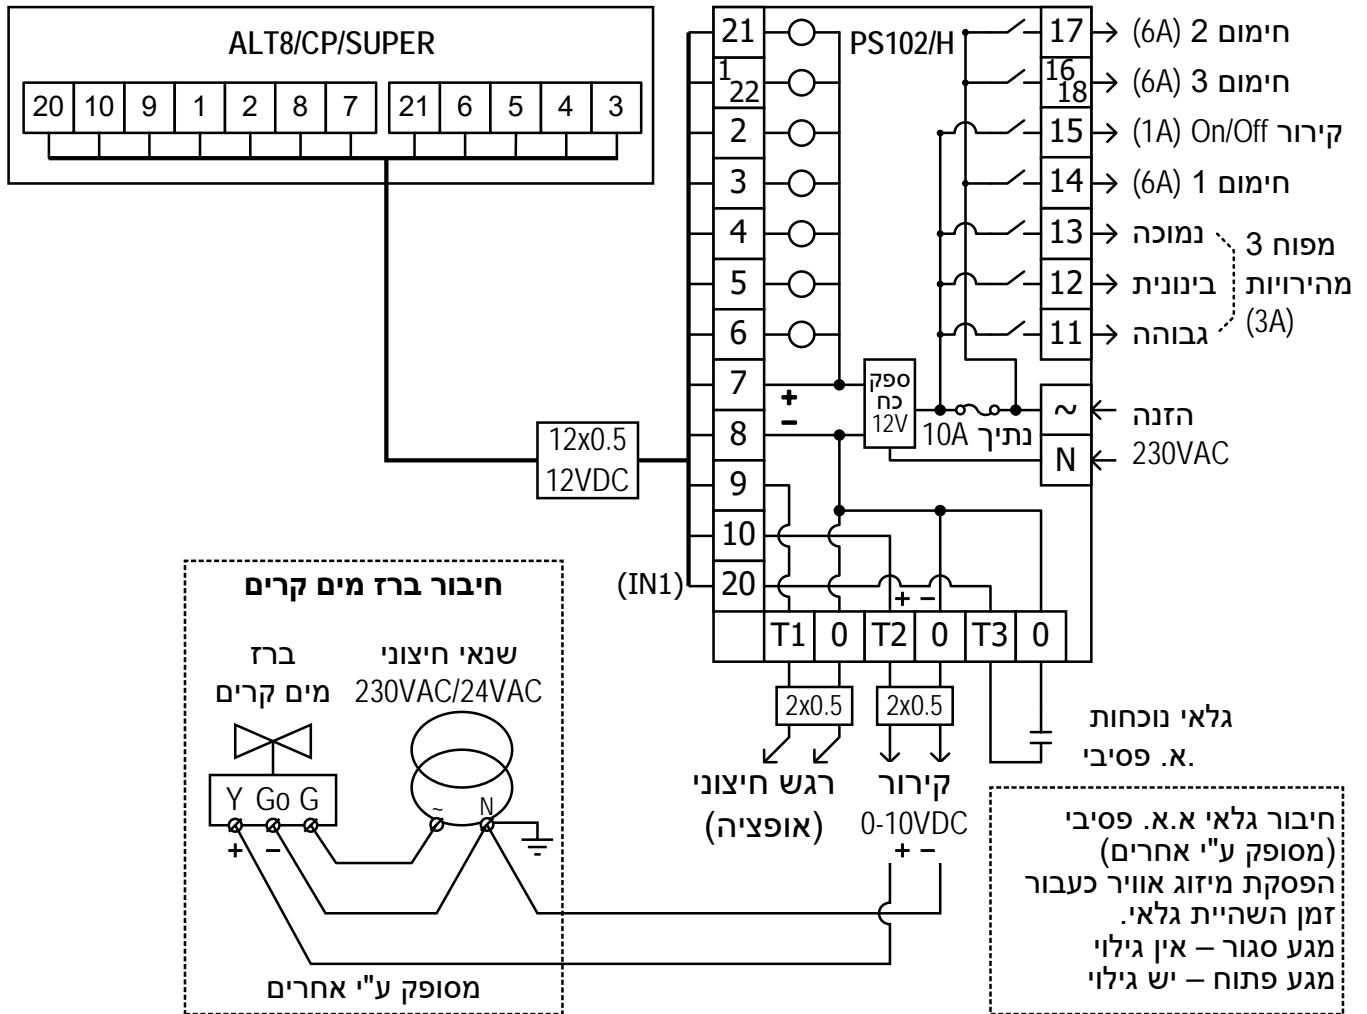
ALT8/CP/SUPER

| 20 | 10 | 9 | 1 | 2 | 8 | 7 | 21 | 6 | 5 | 4 | 3 |
|---|---|---|---|---|---|---|---|---|---|---|---|

12x0.5
12VDC

PS102/H

21
1
22
2
3
4
5
6
7
8
9
10
20
(IN1)

+
−

ספק
כח
12V

10A נתיך

17 (6A) חימום 2
16
18 (6A) חימום 3
15 (1A) On/Off קירור
14 (6A) חימום 1
13 נמוכה
12 בינונית
11 גבוהה
מפוח 3 מהירויות (3A)

~ הזנה
N 230VAC

+ −

| | T1 | 0 | T2 | 0 | T3 | 0 |
|---|---|---|---|---|---|---|

2x0.5
2x0.5

רגש חיצוני
(אופציה)

קירור
0-10VDC
+ −

גלאי נוכחות
.א. פסיבי

חיבור ברז מים קרים

ברז
מים קרים

שנאי חיצוני
230VAC/24VAC

Y Go G
+ −
~ N

מסופק ע"י אחרים

חיבור גלאי א.א. פסיבי
(מסופק ע"י אחרים)
הפסקת מיזוג אוויר כעבור
זמן השהיית גלאי.
מגע סגור – אין גילוי
מגע פתוח – יש גילוי